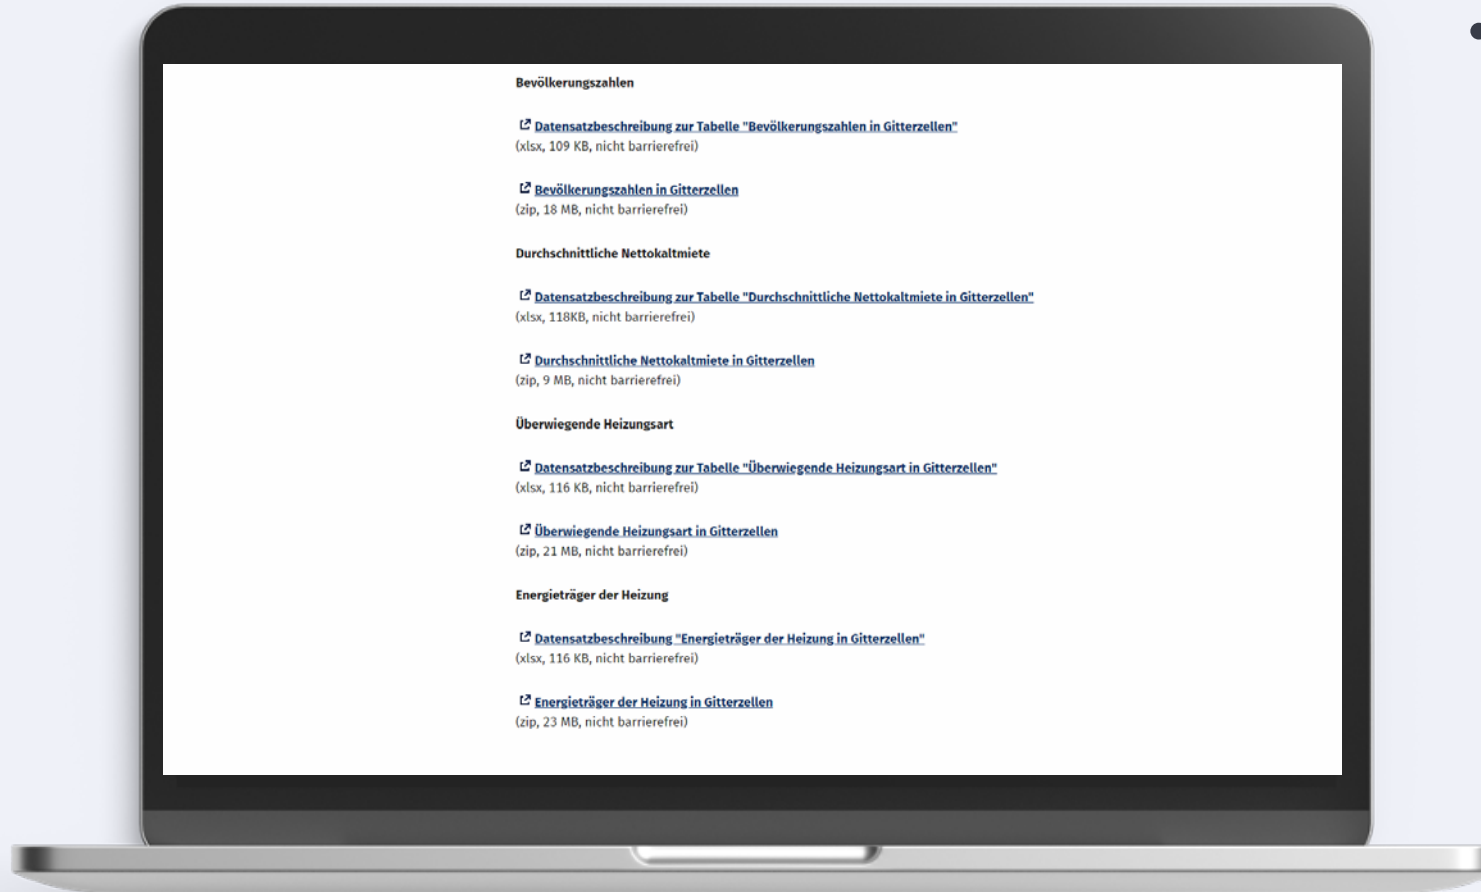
Bevölkerungszahlen

Datensatzbeschreibung zur Tabelle "Bevölkerungszahlen in Gitterzellen"
(xlsx, 109 KB, nicht barrierefrei)

Bevölkerungszahlen in Gitterzellen
(zip, 18 MB, nicht barrierefrei)

Durchschnittliche Nettokaltmiete

Datensatzbeschreibung zur Tabelle "Durchschnittliche Nettokaltmiete in Gitterzellen"
(xlsx, 118KB, nicht barrierefrei)

Durchschnittliche Nettokaltmiete in Gitterzellen
(zip, 9 MB, nicht barrierefrei)

Überwiegende Heizungsart

Datensatzbeschreibung zur Tabelle "Überwiegende Heizungsart in Gitterzellen"
(xlsx, 116 KB, nicht barrierefrei)

Überwiegende Heizungsart in Gitterzellen
(zip, 21 MB, nicht barrierefrei)

Energieträger der Heizung

Datensatzbeschreibung "Energieträger der Heizung in Gitterzellen"
(xlsx, 116 KB, nicht barrierefrei)

Energieträger der Heizung in Gitterzellen
(zip, 23 MB, nicht barrierefrei)